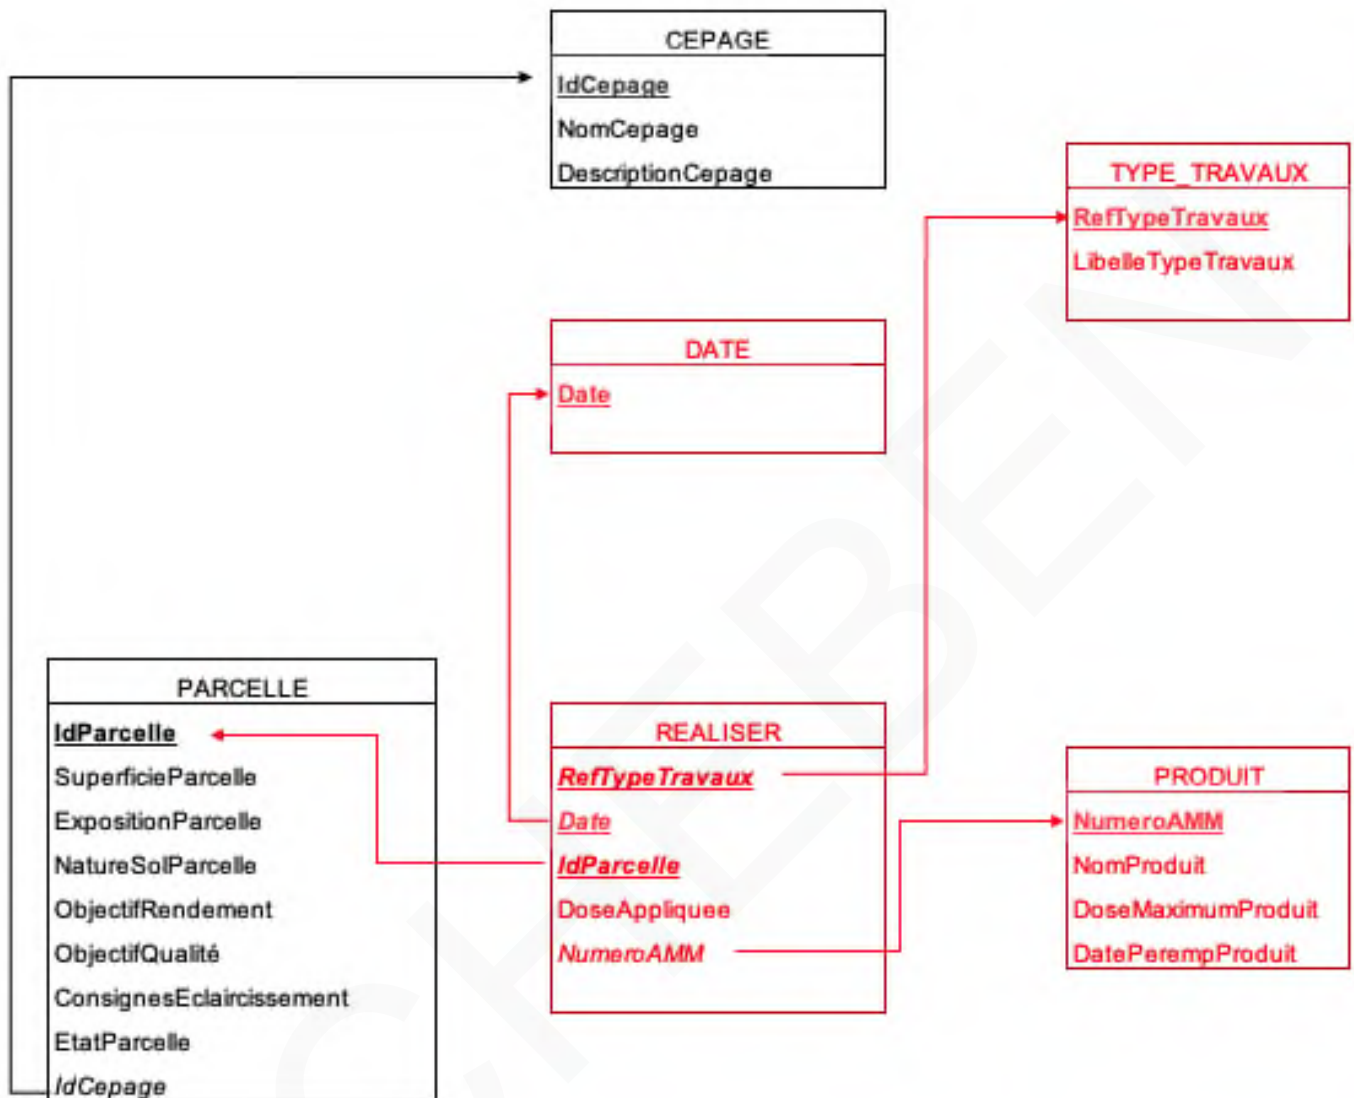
CEPAGE
IdCepage
NomCepage
DescriptionCepage

TYPE_TRAVAUX
RefTypeTravaux
LibelleTypeTravaux

DATE
Date

PARCELLE
IdParcelle
SuperficieParcelle
ExpositionParcelle
NatureSolParcelle
ObjectifRendement
ObjectifQualité
ConsignesEclaircissement
EtatParcelle
IdCepage

REALISER
RefTypeTravaux
Date
IdParcelle
DoseAppliquee
NumeroAMM

PRODUIT
NumeroAMM
NomProduit
DoseMaximumProduit
DatePerempProduit